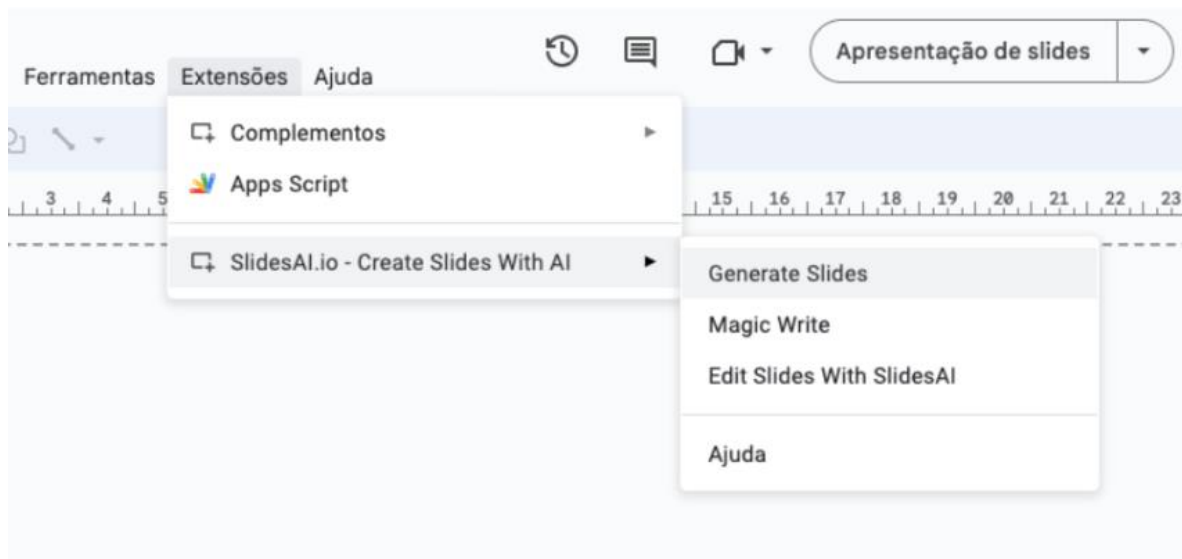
Ferramentas Extensões Ajuda

Apresentação de slides

Complementos

Apps Script

SlidesAI.io - Create Slides With AI

Generate Slides

Magic Write

Edit Slides With SlidesAI

Ajuda

3 4 5 15 16 17 18 19 20 21 22 23